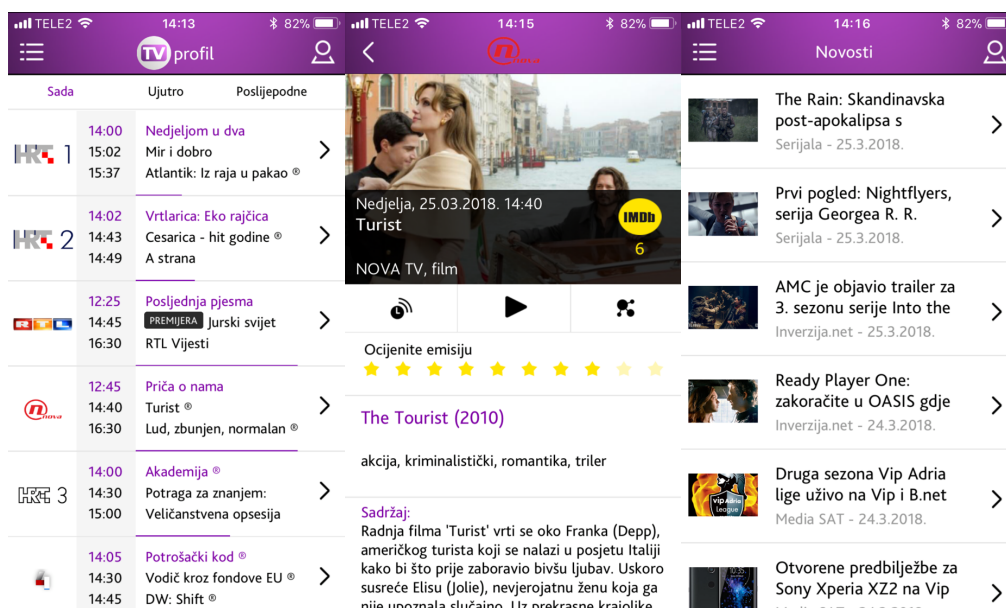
TELE2 14:13 82%
TV profil
Sada Ujutro Poslijepodne

HRT 1
14:00 Nedjeljom u dva
15:02 Mir i dobro
15:37 Atlantik: Iz raja u pakao ®

HRT 2
14:02 Vrtlarica: Eko rajčica
14:43 Cesarica - hit godine ®
14:49 A strana

RTL
12:25 Posljednja pjesma
14:45 PREMIJERA Jurski svijet
16:30 RTL Vijesti

nova
12:45 Priča o nama
14:40 Turist ®
16:30 Lud, zbunjen, normalan ®

HRT 3
14:00 Akademija ®
14:30 Potraga za znanjem:
15:00 Veličanstvena opsesija

14:05 Potrošački kod ®
14:30 Vodič kroz fondove EU ®
14:45 DW: Shift ®

TELE2 14:15 82%
nova
Nedjelja, 25.03.2018. 14:40
Turist
IMDb
6
NOVA TV, film
Ocijenite emisiju
The Tourist (2010)
akcija, kriminalistički, romantika, triler
Sadržaj:
Radnja filma 'Turist' vrti se oko Franka (Depp), američkog turista koji se nalazi u posjetu Italiji kako bi što prije zaboravio bivšu ljubav. Uskoro susreće Elisu (Jolie), nevjerojatnu ženu koja ga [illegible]

TELE2 14:16 82%
Novosti
The Rain: Skandinavska post-apokalipsa s
Serijala - 25.3.2018.
Prvi pogled: Nightflyers, serija Georgea R. R.
Serijala - 25.3.2018.
AMC je objavio trailer za 3. sezonu serije Into the
Inverzija.net - 25.3.2018.
Ready Player One: zakoračite u OASIS gdje
Inverzija.net - 24.3.2018.
Druga sezona Vip Adria lige uživo na Vip i B.net
Media SAT - 24.3.2018.
Otvorene predbilježbe za Sony Xperia XZ2 na Vip